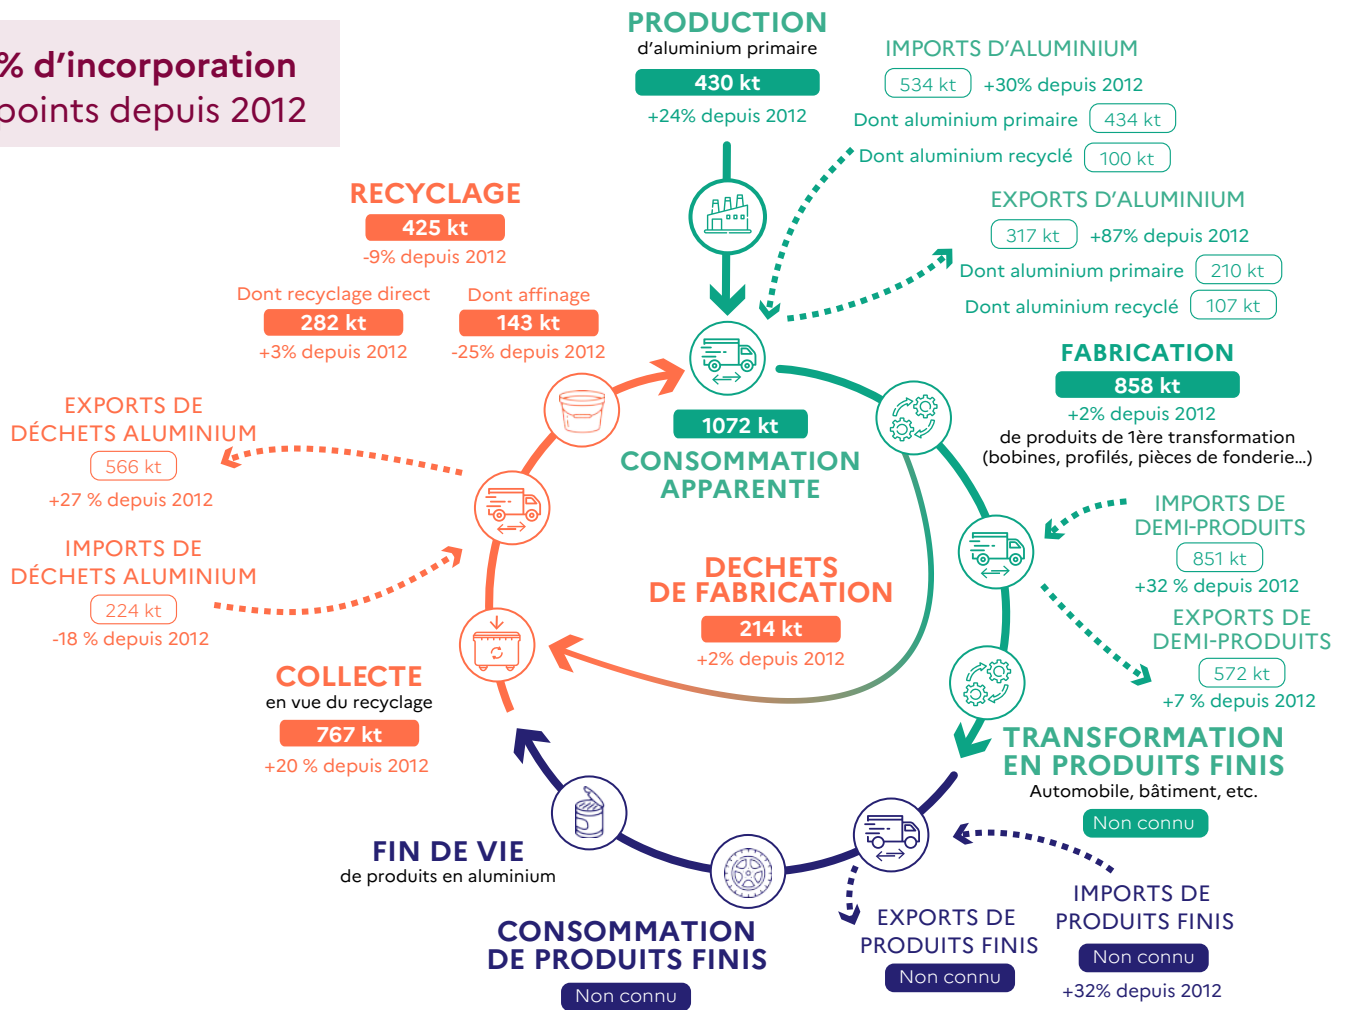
% d'incorporation
points depuis 2012

PRODUCTION
d'aluminium primaire
430 kt
+24% depuis 2012

IMPORTS D'ALUMINIUM
534 kt +30% depuis 2012
Dont aluminium primaire 434 kt
Dont aluminium recyclé 100 kt

EXPORTS D'ALUMINIUM
317 kt +87% depuis 2012
Dont aluminium primaire 210 kt
Dont aluminium recyclé 107 kt

RECYCLAGE
425 kt
-9% depuis 2012
Dont recyclage direct
282 kt
+3% depuis 2012
Dont affinage
143 kt
-25% depuis 2012

1072 kt
CONSOMMATION APPARENTE

FABRICATION
858 kt
+2% depuis 2012
de produits de 1ère transformation (bobines, profilés, pièces de fonderie...)

EXPORTS DE DÉCHETS ALUMINIUM
566 kt
+27 % depuis 2012

IMPORTS DE DÉCHETS ALUMINIUM
224 kt
-18 % depuis 2012

DECHETS DE FABRICATION
214 kt
+2% depuis 2012

IMPORTS DE DEMI-PRODUITS
851 kt
+32 % depuis 2012

EXPORTS DE DEMI-PRODUITS
572 kt
+7 % depuis 2012

COLLECTE
en vue du recyclage
767 kt
+20 % depuis 2012

TRANSFORMATION EN PRODUITS FINIS
Automobile, bâtiment, etc.
Non connu

FIN DE VIE
de produits en aluminium

CONSOMMATION DE PRODUITS FINIS
Non connu

EXPORTS DE PRODUITS FINIS
Non connu

IMPORTS DE PRODUITS FINIS
Non connu
+32% depuis 2012